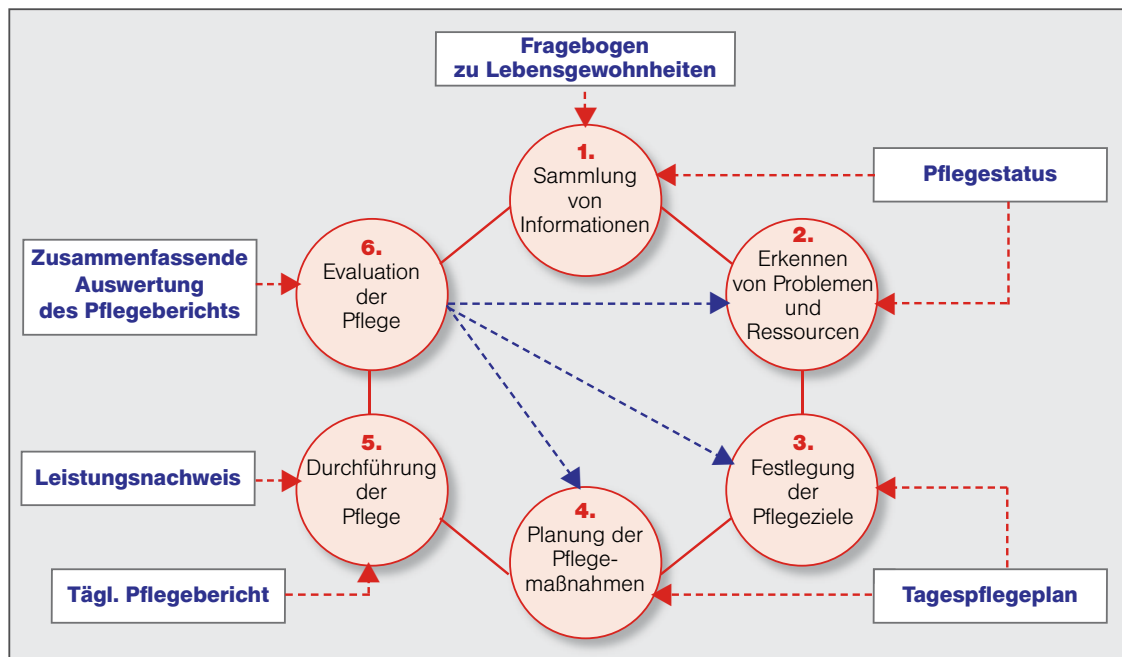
Fragebogen zu Lebensgewohnheiten

1. Sammlung von Informationen

Pflegestatus

2. Erkennen von Problemen und Ressourcen

Zusammenfassende Auswertung des Pflegeberichts

6. Evaluation der Pflege

5. Durchführung der Pflege

Leistungsnachweis

3. Festlegung der Pflegeziele

4. Planung der Pflegemaßnahmen

Tägl. Pflegebericht

Tagespflegeplan